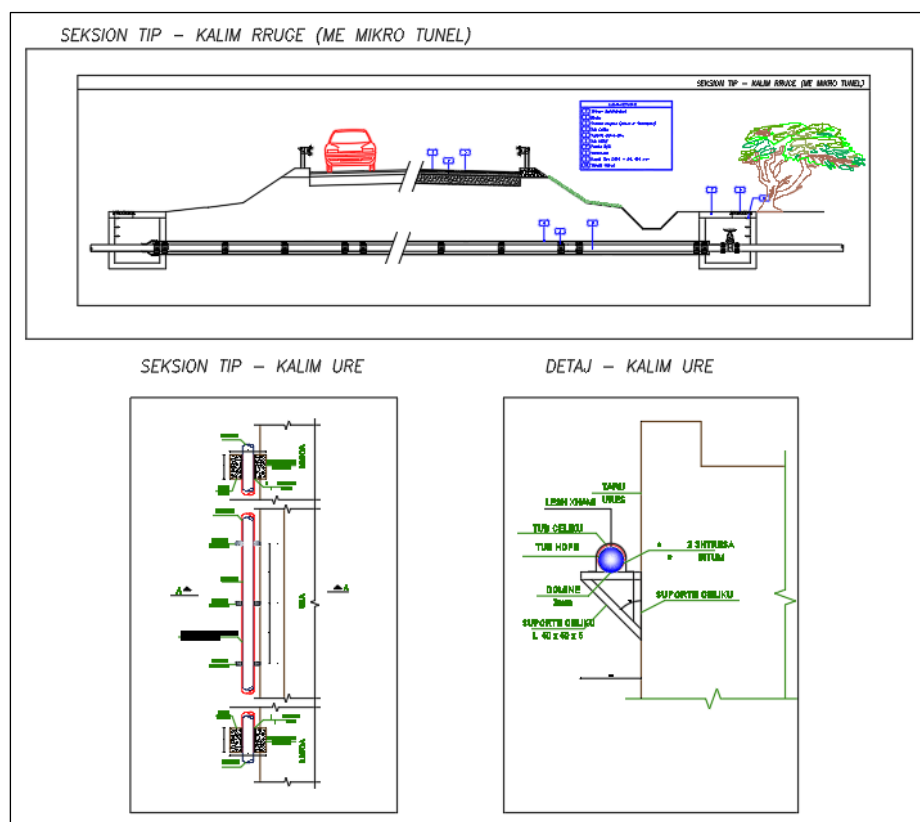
SEKSION TIP – KALIM RRUGE (ME MIKRO TUNEL)

SEKSION TIP – KALIM RRUGE (ME MIKRO TUNEL)

SEKSION TIP – KALIM URE

DETAJ – KALIM URE

A

A

TARU URES

LESH XHAMI

TUB CELIKU

TUB HDPE

2 SHTRESA BITUM

DOLLINE

SUPORTE CELIKU

SUPORTE CELIKU L 40 x 40 x 5